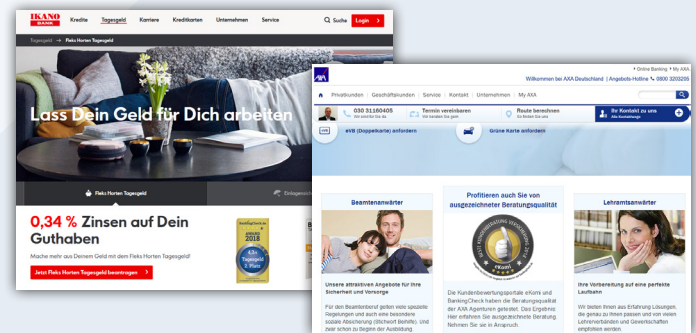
IKANO BANK Kredite Tagesgeld Karriere Kreditkarten Unternehmen Service Suche Login

Tagesgeld > Fleks Horten Tagesgeld

Lass Dein Geld für Dich arbeiten

Fleks Horten Tagesgeld

Einlagensicherung

0,34 % Zinsen auf Dein Guthaben

Mache mehr aus Deinem Geld mit dem Fleks Horten Tagesgeld!

Jetzt Fleks Horten Tagesgeld beantragen >

AWARD 2018 2. Platz

Online Banking | My AXA

Willkommen bei AXA Deutschland | Angebots-Hotline 0800 3203205

Privatkunden | Geschäftskunden | Service | Kontakt | Unternehmen | My AXA

030 31180405

Termin vereinbaren

Route berechnen

Ihr Kontakt zu uns

eVB (Doppelkarte) anfordern

Grüne Karte anfordern

Beamtenanwärter

Unsere attraktiven Angebote für Ihre Sicherheit und Vorsorge

Für den Beamtenberuf gelten viele spezielle Regelungen und auch eine besondere soziale Absicherung (Dienstunfähigkeit, Beihilfe). Und zwar schon zu Beginn der Ausbildung

Profitieren auch Sie von ausgezeichneter Beratungsqualität

Die Kundenbewertungsportale eKomi und BankingCheck haben die Beratungsqualität der AXA Agenturen getestet. Das Ergebnis: Hier erfahren Sie ausgezeichnete Beratung. Nehmen Sie sie in Anspruch.

Lehramtsanwärter

Ihre Vorbereitung auf eine perfekte Laufbahn

Wir bieten Ihnen aus Erfahrung Lösungen, die genau zu Ihnen passen und von vielen Lehrerverbänden und Gewerkschaften empfohlen werden.